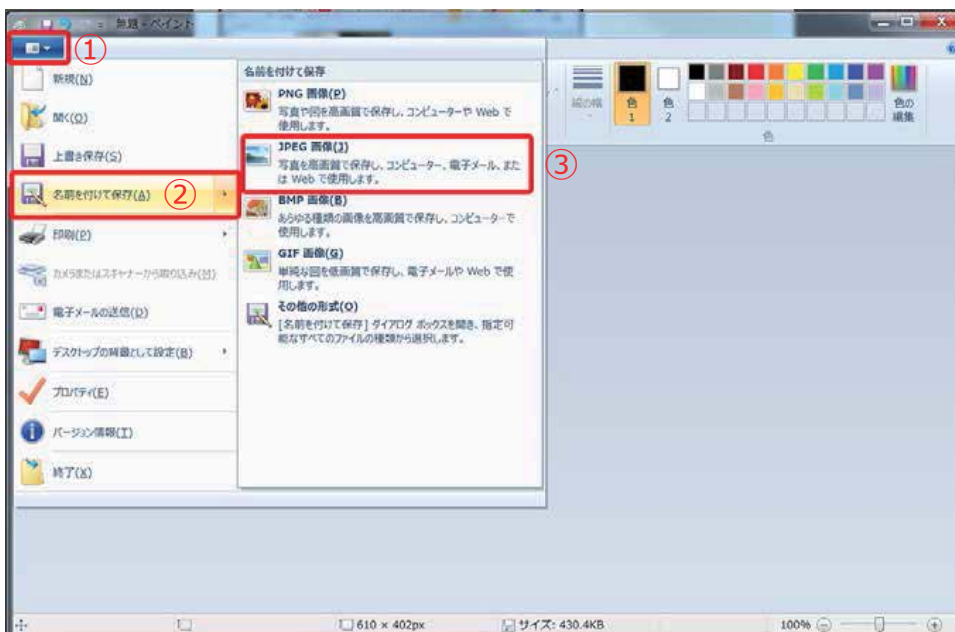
無題 - ペイント

①

新規(N)

開く(O)

上書き保存(S)

名前を付けて保存(A) ②

印刷(P)

カメラまたはスキャナーから取り込み(M)

電子メールの送信(D)

デスクトップの背景として設定(B)

プロパティ(E)

バージョン情報(T)

終了(X)

名前を付けて保存

PNG 画像(P)
写真や図を高画質で保存し、コンピューターや Web で使用します。

JPEG 画像(J)
写真を高画質で保存し、コンピューター、電子メール、または Web で使用します。

③

BMP 画像(B)
あらゆる種類の画像を高画質で保存し、コンピューターで使用します。

GIF 画像(G)
単純な図を低画質で保存し、電子メールや Web で使用します。

その他の形式(O)
[名前を付けて保存] ダイアログ ボックスを開き、指定可能なすべてのファイルの種類から選択します。

線の幅

色 1

色 2

色の編集

色

610 × 402px

サイズ: 430.4KB

100%